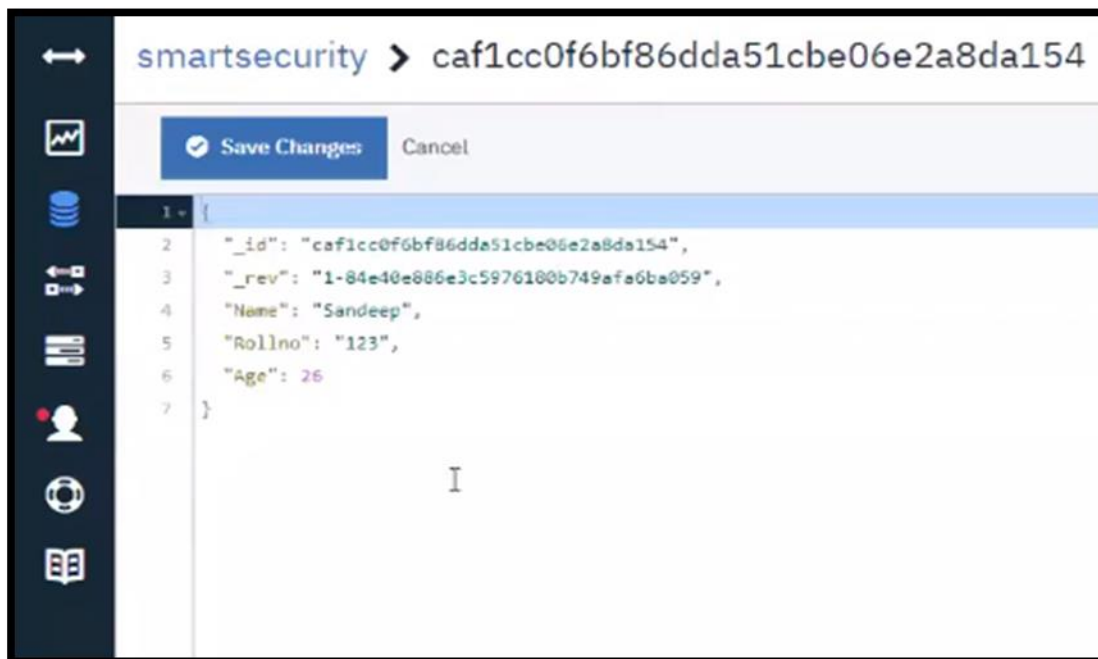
smartsecurity > caf1cc0f6bf86dda51cbe06e2a8da154

Save Changes Cancel

1 {
2 "_id": "caf1cc0f6bf86dda51cbe06e2a8da154",
3 "_rev": "1-84e40e886e3c5976180b749afa6ba059",
4 "Name": "Sandeep",
5 "Rollno": "123",
6 "Age": 26
7 }